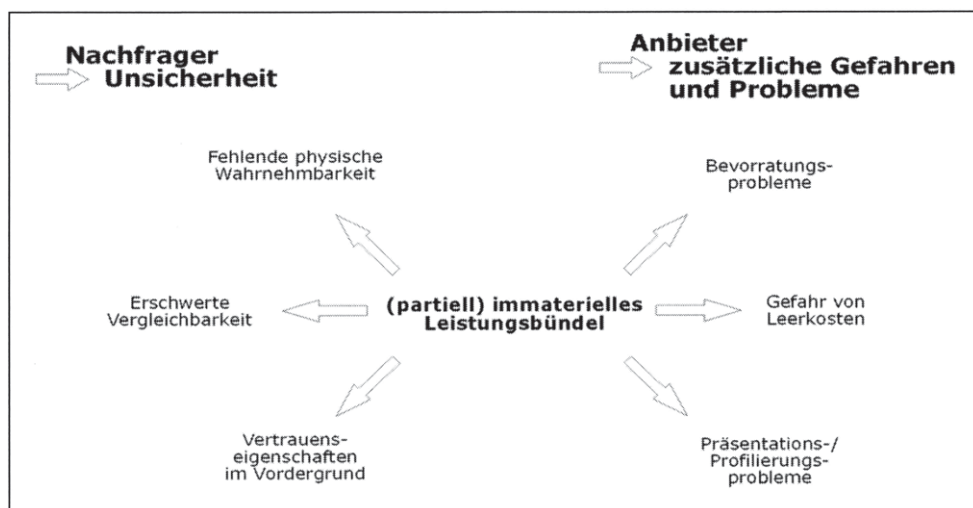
Nachfrager
Unsicherheit

Anbieter
zusätzliche Gefahren und Probleme

Fehlende physische Wahrnehmbarkeit

Bevorratungs-probleme

Erschwerte Vergleichbarkeit

(partiell) immaterielles Leistungsbündel

Gefahr von Leerkosten

Vertrauens-eigenschaften im Vordergrund

Präsentations-/ Profilierungs-probleme